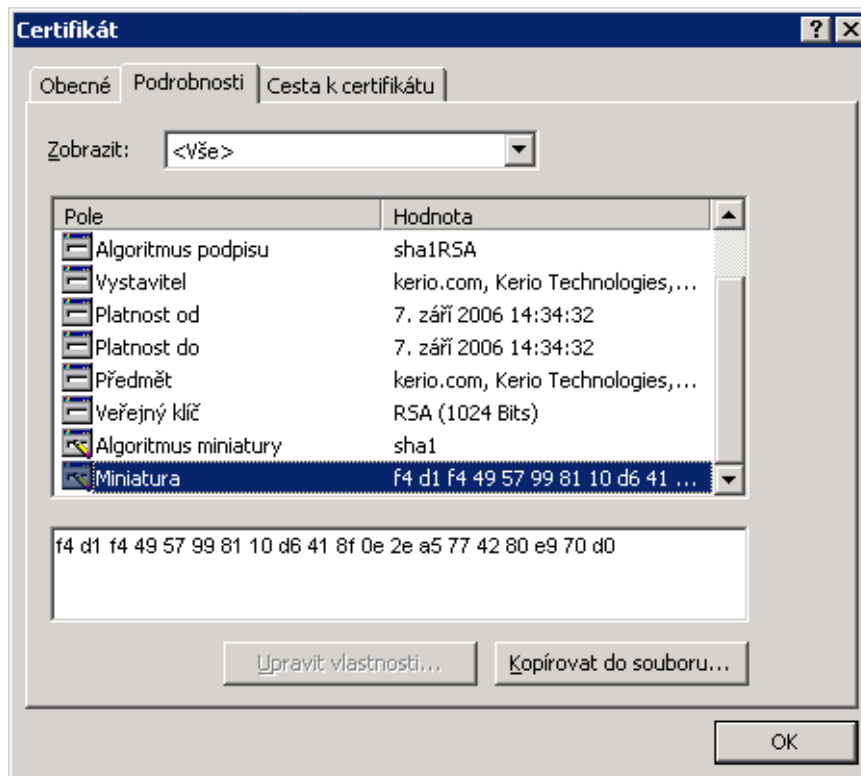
Certifikát

?
X

Obecné
Podrobnosti
Cesta k certifikátu

Zobrazit: <Vše>

| Pole | Hodnota |
|---|---|
| Algoritmus podpisu | sha1RSA |
| Vystavitel | kerio.com, Kerio Technologies,... |
| Platnost od | 7. září 2006 14:34:32 |
| Platnost do | 7. září 2006 14:34:32 |
| Předmět | kerio.com, Kerio Technologies,... |
| Veřejný klíč | RSA (1024 Bits) |
| Algoritmus miniatury | sha1 |
| Miniatura | f4 d1 f4 49 57 99 81 10 d6 41 ... |

f4 d1 f4 49 57 99 81 10 d6 41 8f 0e 2e a5 77 42 80 e9 70 d0

Upravit vlastnosti...
Kopírovat do souboru...

OK